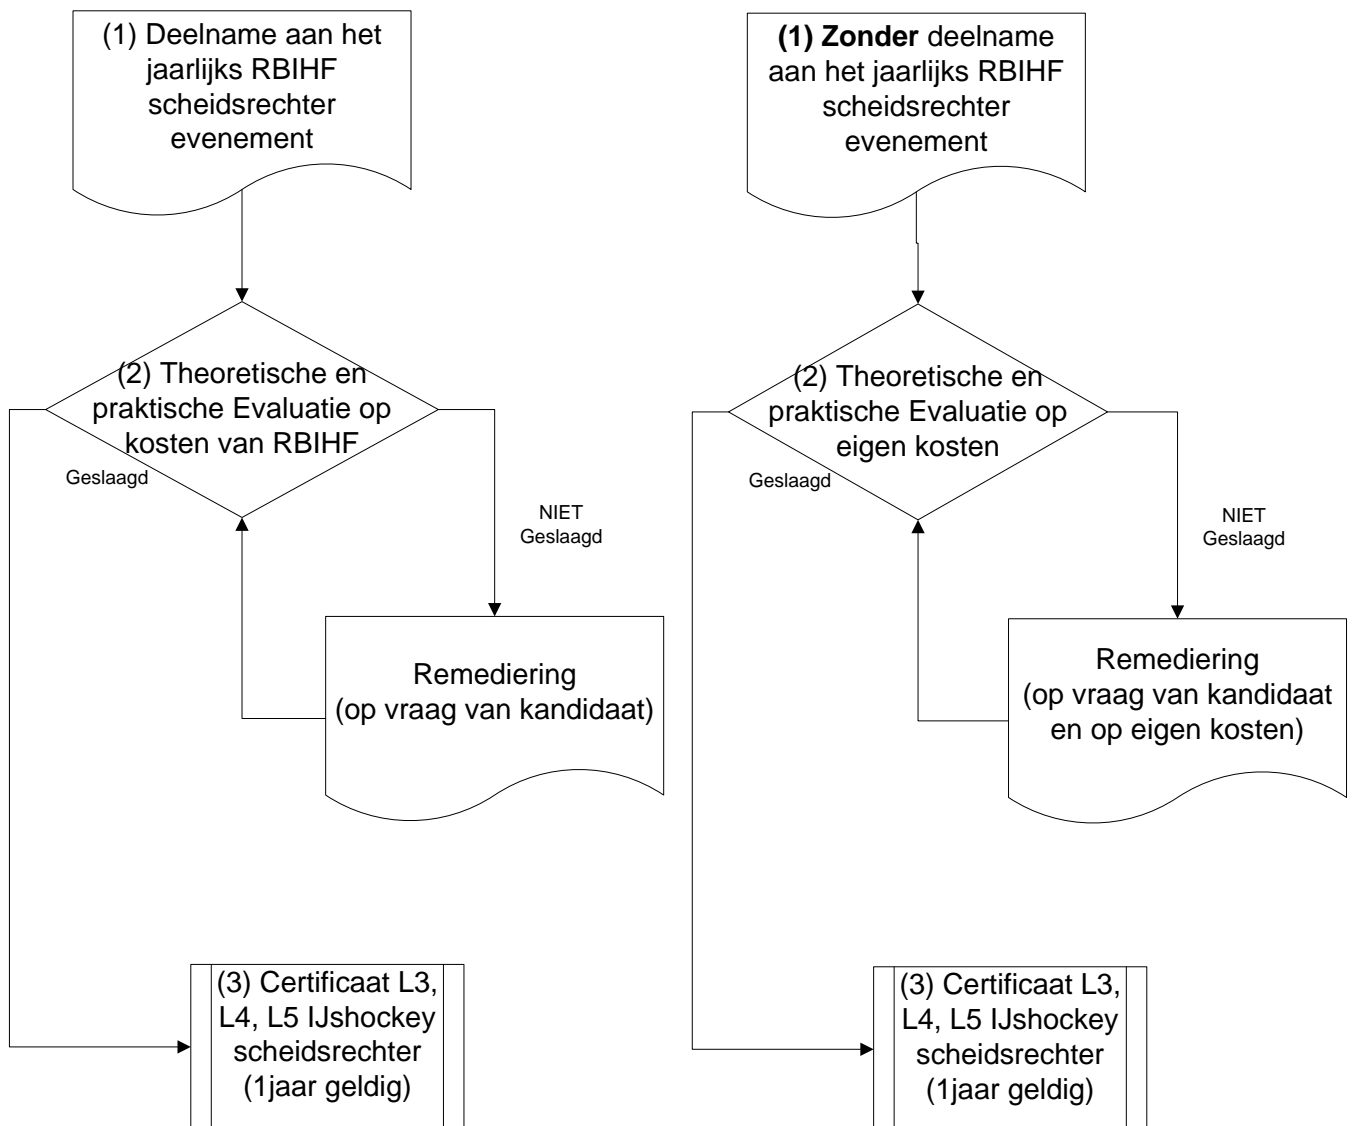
(1) Deelname aan het jaarlijks RBIHF scheidsrechter evenement

(2) Theoretische en praktische Evaluatie op kosten van RBIHF

Geslaagd

NIET Geslaagd

Remediering (op vraag van kandidaat)

(3) Certificaat L3, L4, L5 IJshockey scheidsrechter (1jaar geldig)

**(1) Zonder** deelname aan het jaarlijks RBIHF scheidsrechter evenement

(2) Theoretische en praktische Evaluatie op eigen kosten

Geslaagd

NIET Geslaagd

Remediering (op vraag van kandidaat en op eigen kosten)

(3) Certificaat L3, L4, L5 IJshockey scheidsrechter (1jaar geldig)